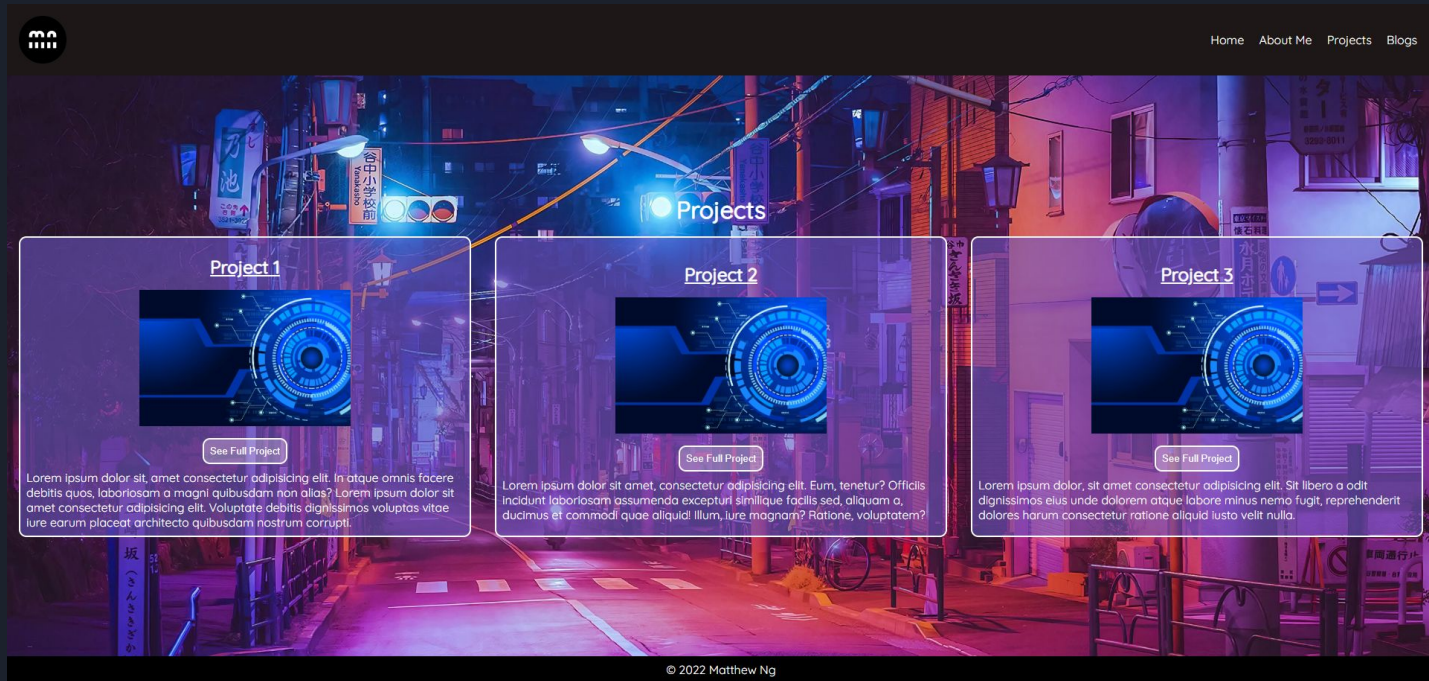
mn

Home About Me Projects Blogs

Projects

Project 1

See Full Project

Lorem ipsum dolor sit, amet consectetur adipisicing elit. In atque omnis facere debitis quos, laboriosam a magni quibusdam non alias? Lorem ipsum dolor sit amet consectetur adipisicing elit. Voluptate debitis dignissimos voluptas vitae iure earum placeat architecto quibusdam nostrum corrupti.

Project 2

See Full Project

Lorem ipsum dolor sit amet, consectetur adipisicing elit. Eum, tenetur? Officiis incidunt laboriosam assumenda excepturi similique facilis sed, aliquam a, ducimus et commodi quae aliquid! Illum, iure magnam? Ratione, voluptatem?

Project 3

See Full Project

Lorem ipsum dolor, sit amet consectetur adipisicing elit. Sit libero a odit dignissimos eius unde dolorem atque labore minus nemo fugit, reprehenderit dolores harum consectetur ratione aliquid iusto velit nulla.

© 2022 Matthew Ng